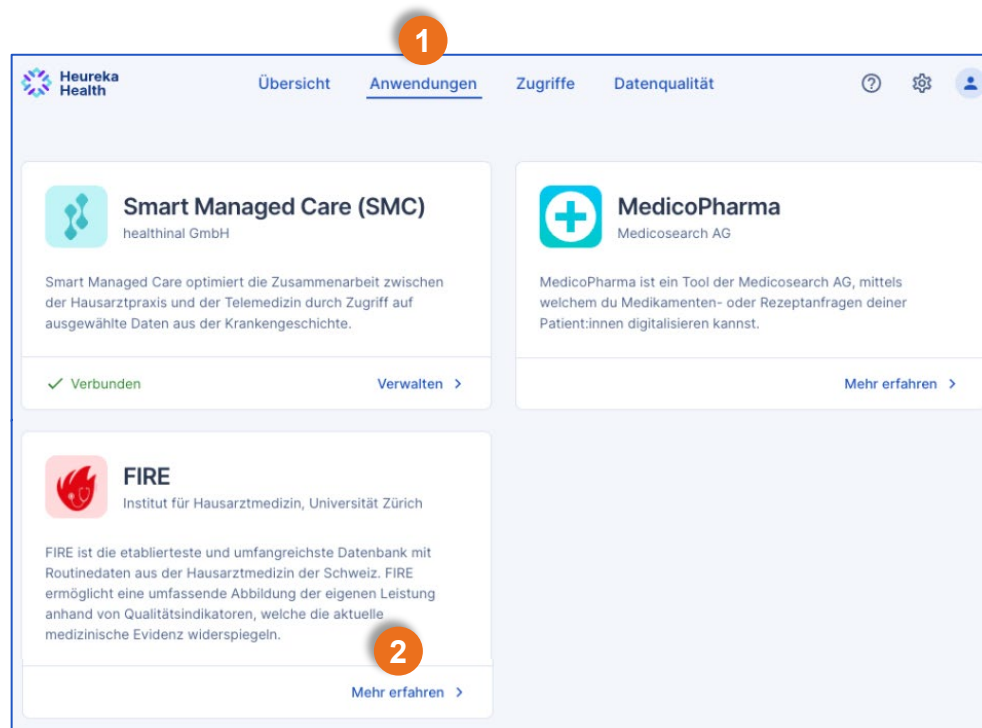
1

Heureka Health

Übersicht Anwendungen Zugriffe Datenqualität

Smart Managed Care (SMC)
healthinal GmbH

Smart Managed Care optimiert die Zusammenarbeit zwischen der Hausarztpraxis und der Telemedizin durch Zugriff auf ausgewählte Daten aus der Krankengeschichte.

Verbunden Verwalten >

MedicoPharma
Medicosearch AG

MedicoPharma ist ein Tool der Medicosearch AG, mittels welchem du Medikamenten- oder Rezeptanfragen deiner Patient:innen digitalisieren kannst.

Mehr erfahren >

FIRE
Institut für Hausarztmedizin, Universität Zürich

FIRE ist die etablierteste und umfangreichste Datenbank mit Routinedaten aus der Hausarztmedizin der Schweiz. FIRE ermöglicht eine umfassende Abbildung der eigenen Leistung anhand von Qualitätsindikatoren, welche die aktuelle medizinische Evidenz widerspiegeln.

2

Mehr erfahren >